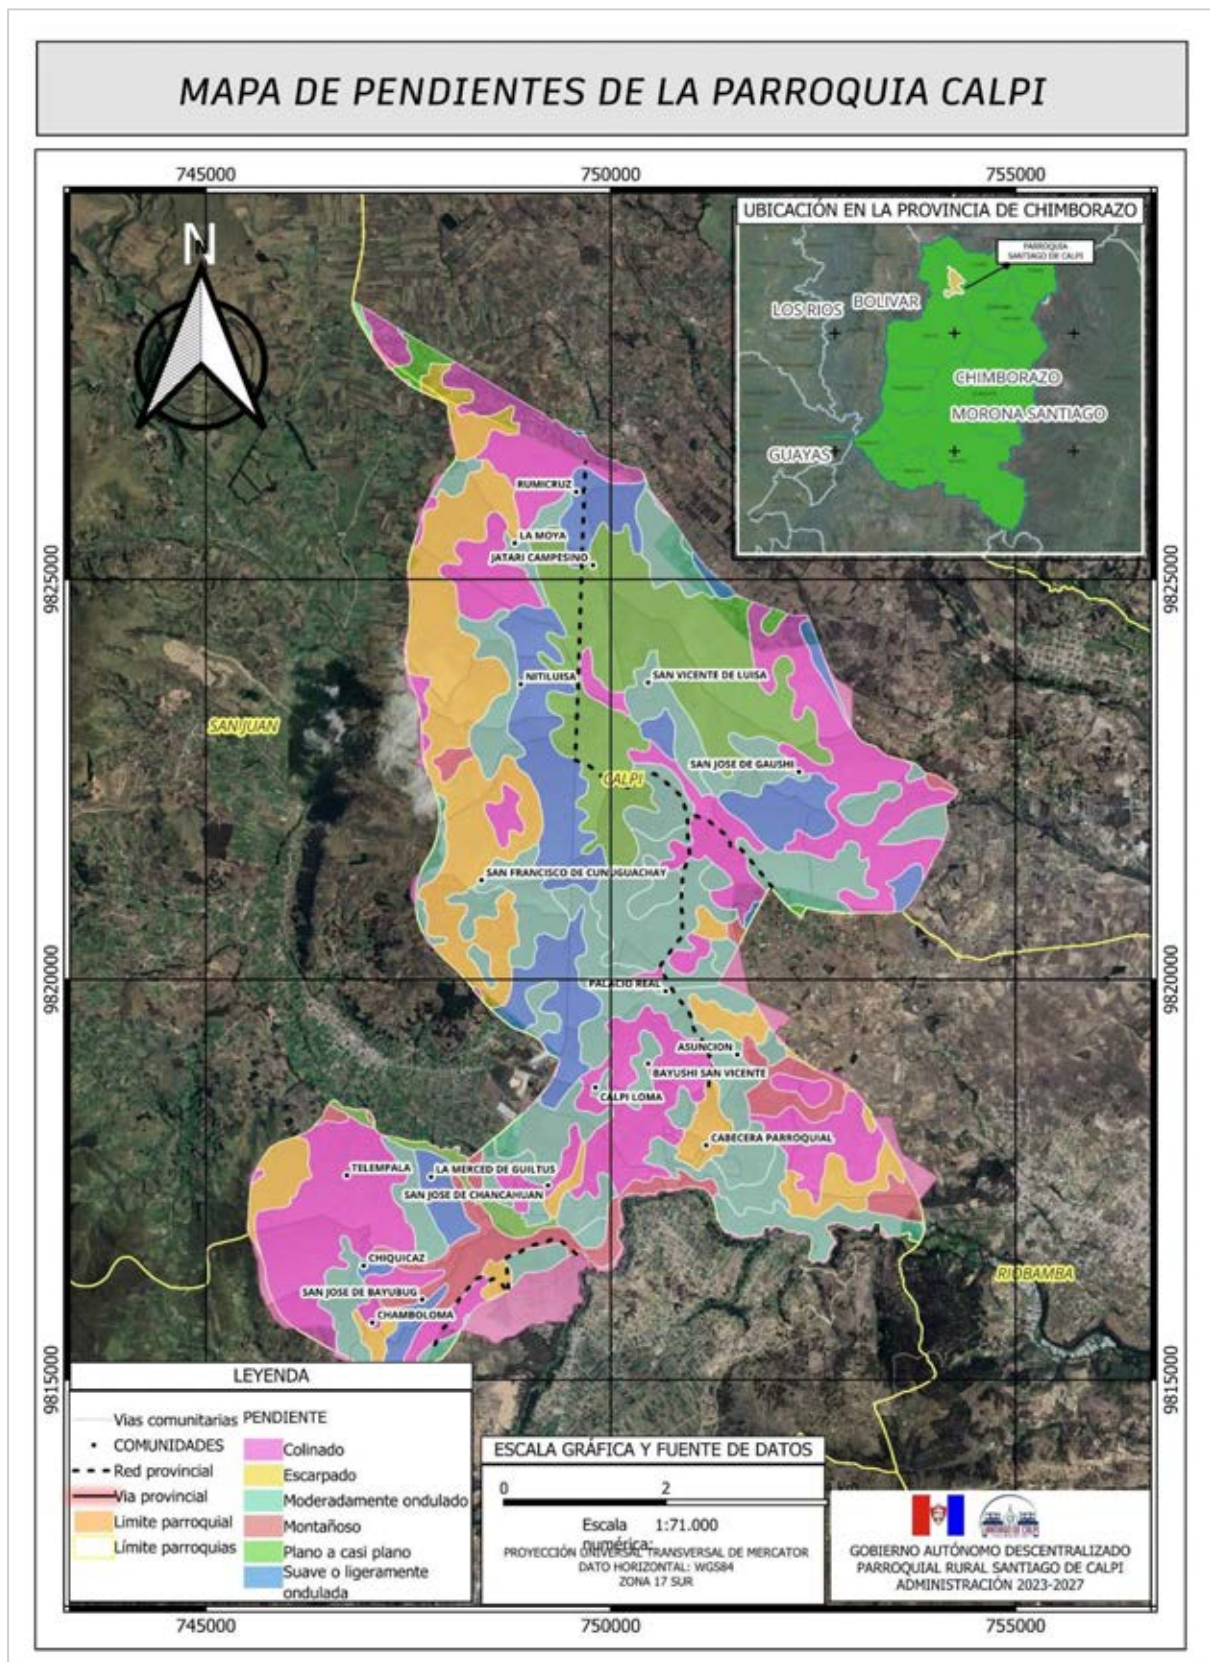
MAPA DE PENDIENTES DE LA PARROQUIA CALPI

745000
750000
755000

N

UBICACIÓN EN LA PROVINCIA DE CHIMBORAZO

PARROQUIA SANTIAGO DE CALPI
LOS RIOS
BOLIVAR
CHIMBORAZO
MORONA SANTIAGO
GUAYAS

9825000
9820000
9815000

RUMICRUZ
LA MOYA
JATARI CAMPESINO
NITILUISA
SAN VICENTE DE LUISA
SAN JUAN
SAN JOSE DE GAUSHI
CALPI
SAN FRANCISCO DE CUNUGUACHAY
PALACIO REAL
ASUNCION
BAYUSHI SAN VICENTE
CALPI LOMA
CABECERA PARROQUIAL
TELEMPALA
LA MERCED DE GUILTUS
SAN JOSE DE CHANCAHUAN
CHIQUICAZ
SAN JOSE DE BAYUBUG
CHAMBOLOMA
RIOBAMBA

LEYENDA
Vias comunitarias
COMUNIDADES
Red provincial
Via provincial
Limite parroquial
Limite parroquias
PENDIENTE
Colinado
Escarpado
Moderadamente ondulado
Montañoso
Plano a casi plano
Suave o ligeramente ondulada

ESCALA GRÁFICA Y FUENTE DE DATOS
0
2
Escala numérica: 1:71.000
PROYECCIÓN UNIVERSAL TRANSVERSAL DE MERCATOR
DATO HORIZONTAL: WGS84
ZONA 17 SUR

GOBIERNO AUTÓNOMO DESCENTRALIZADO PARROQUIAL RURAL SANTIAGO DE CALPI
ADMINISTRACIÓN 2023-2027

745000
750000
755000